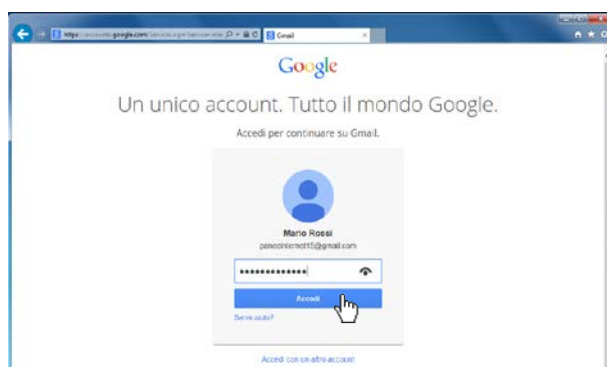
https://accounts.google.com/ServiceLogin?service=mail
Gmail

Google

Un unico account. Tutto il mondo Google.

Accedi per continuare su Gmail.

Mario Rossi
paseointeract15@gmail.com

•••••••••••••

Accedi

Serve aiuto?

Accedi con un altro account